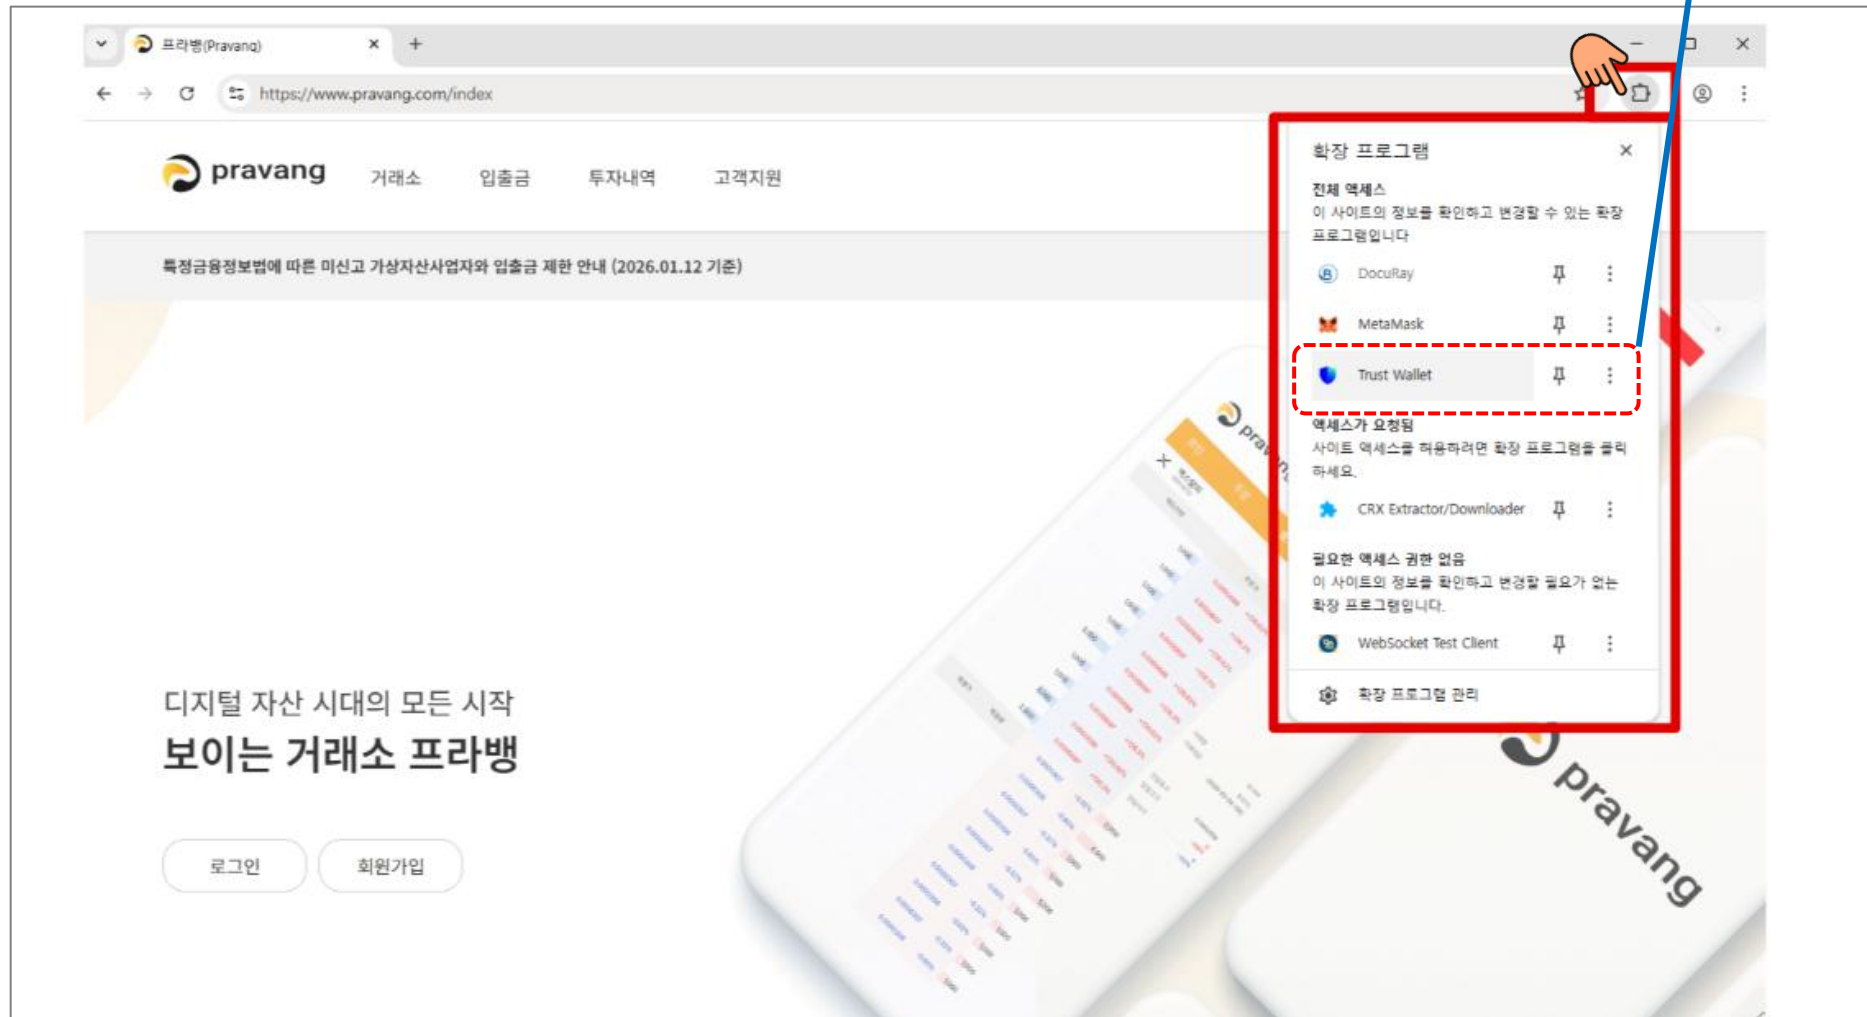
프라뱅(Pravang)

https://www.pravang.com/index

pravang 거래소 입출금 투자내역 고객지원

특정금융정보법에 따른 미신고 가상자산사업자와 입출금 제한 안내 (2026.01.12 기준)

확장 프로그램

전체 액세스
이 사이트의 정보를 확인하고 변경할 수 있는 확장 프로그램입니다

DocuRay

MetaMask

Trust Wallet

액세스가 요청됨
사이트 액세스를 허용하려면 확장 프로그램을 클릭하세요.

CRX Extractor/Downloader

필요한 액세스 권한 없음
이 사이트의 정보를 확인하고 변경할 필요가 없는 확장 프로그램입니다.

WebSocket Test Client

확장 프로그램 관리

디지털 자산 시대의 모든 시작
보이는 거래소 프라뱅

로그인 회원가입

pravang